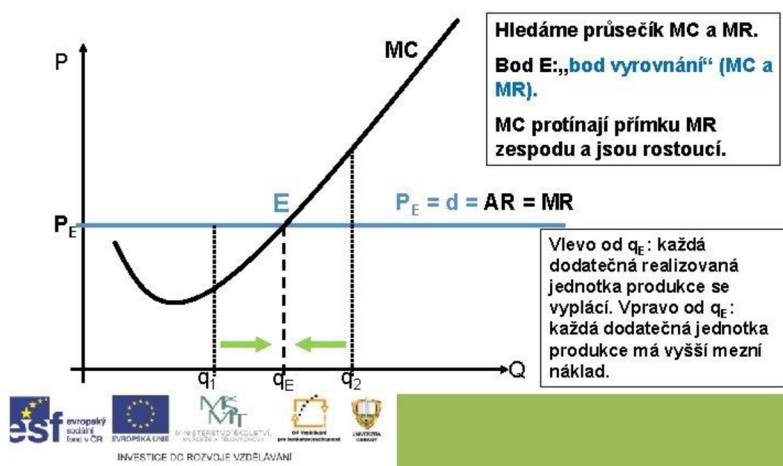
Hledáme průsečík MC a MR.

Bod E:„bod vyrovnání“ (MC a MR).

MC protínají přímku MR zespodu a jsou rostoucí.

P

MC

E

$P_E$ = d = AR = MR

$P_E$

Vlevo od $q_E$: každá dodatečná realizovaná jednotka produkce se vyplácí. Vpravo od $q_E$: každá dodatečná jednotka produkce má vyšší mezní náklad.

$q_1$ $q_E$ $q_2$ Q

esf evropský sociální fond v ČR

EVROPSKÁ UNIE

MINISTERSTVO ŠKOLSTVÍ, MLÁDEŽE A TĚLOVÝCHOVY

OP Vzdělávání pro konkurenceschopnost

INVESTICE DO ROZVOJE VZDĚLÁVÁNÍ